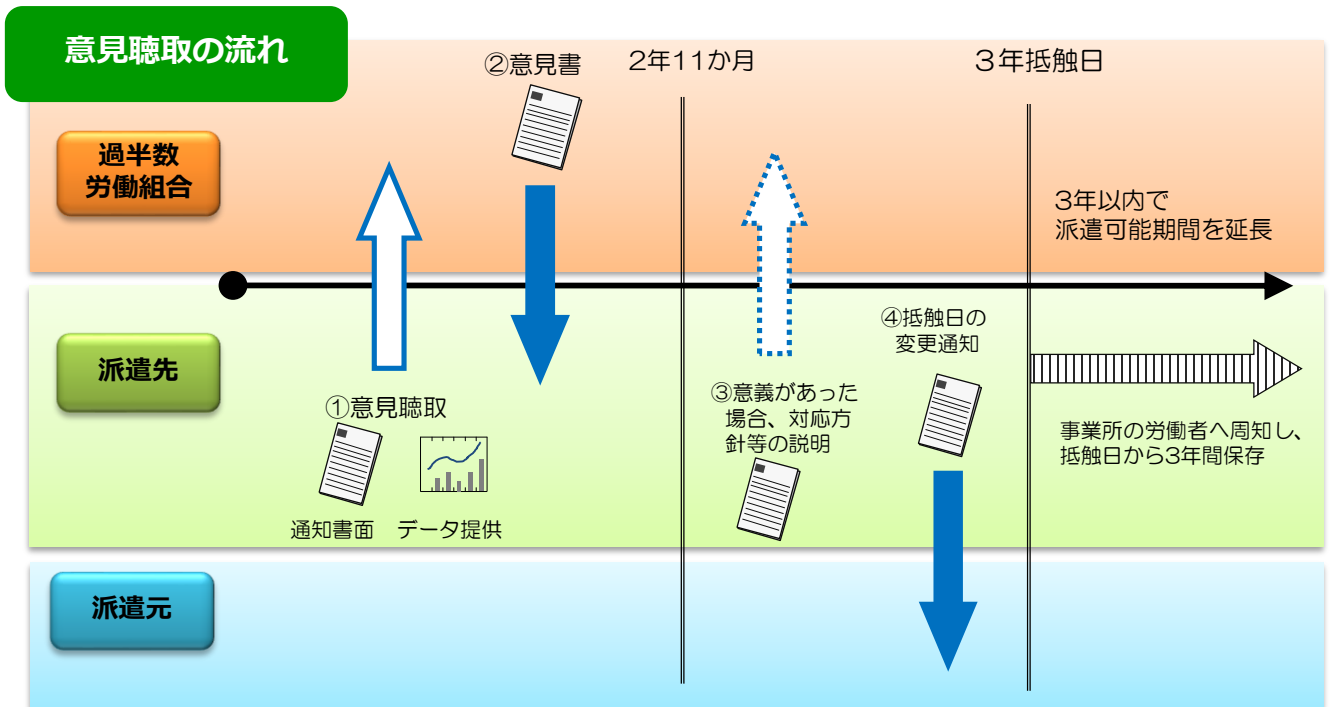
意見聴取の流れ

②意見書

2年11か月

3年抵触日

過半数
労働組合

3年以内で
派遣可能期間を延長

派遣先

④抵触日の
変更通知

①意見聴取

③意義があった
場合、対応方
針等の説明

事業所の労働者へ周知し、
抵触日から3年間保存

通知書面

データ提供

派遣元